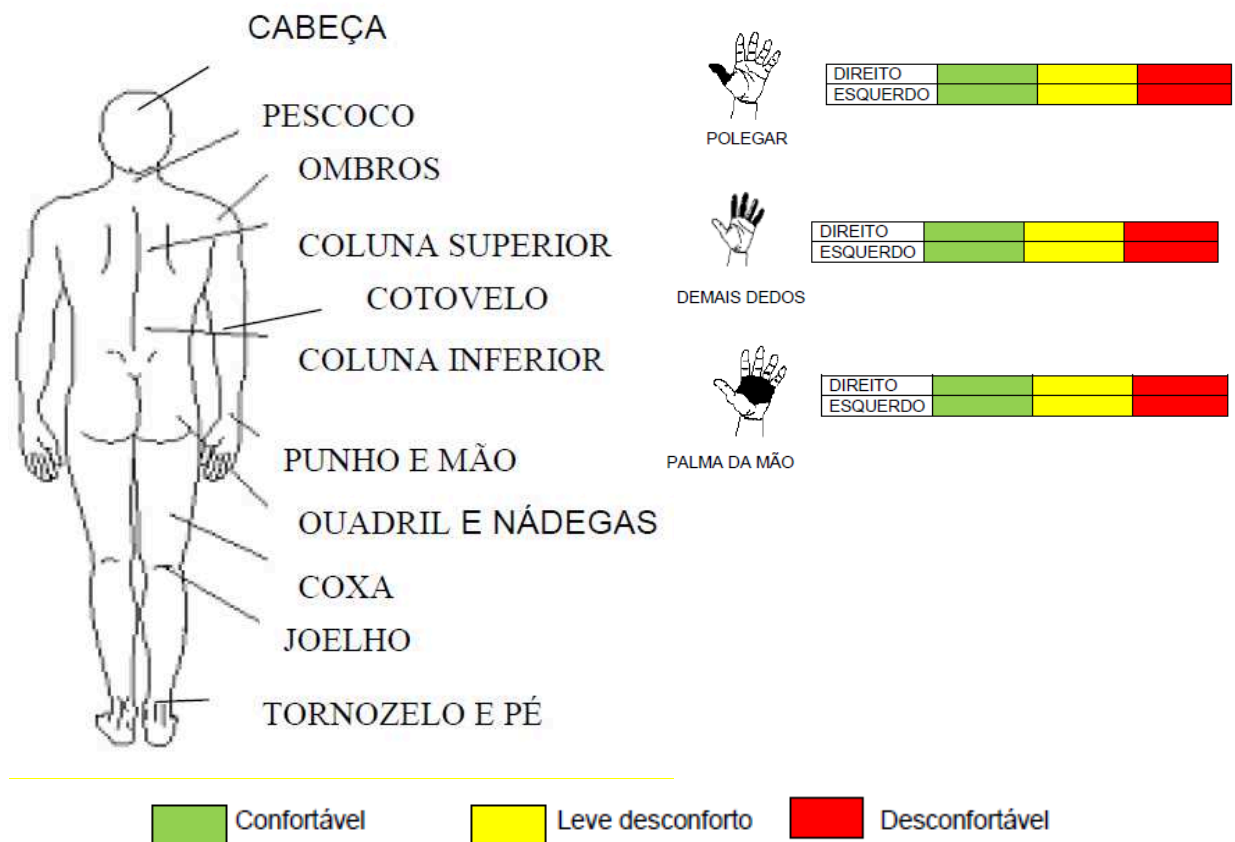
CABEÇA

PESCOCO

OMBROS

COLUNA SUPERIOR

COTOVELO

COLUNA INFERIOR

PUNHO E MÃO

OUADRIL E NÁDEGAS

COXA

JOELHO

TORNOZELO E PÉ

POLEGAR

| DIREITO | | | |
|---|---|---|---|
| ESQUERDO | | | |

DEMAIS DEDOS

| DIREITO | | | |
|---|---|---|---|
| ESQUERDO | | | |

PALMA DA MÃO

| DIREITO | | | |
|---|---|---|---|
| ESQUERDO | | | |

Confortável

Leve desconforto

Desconfortável